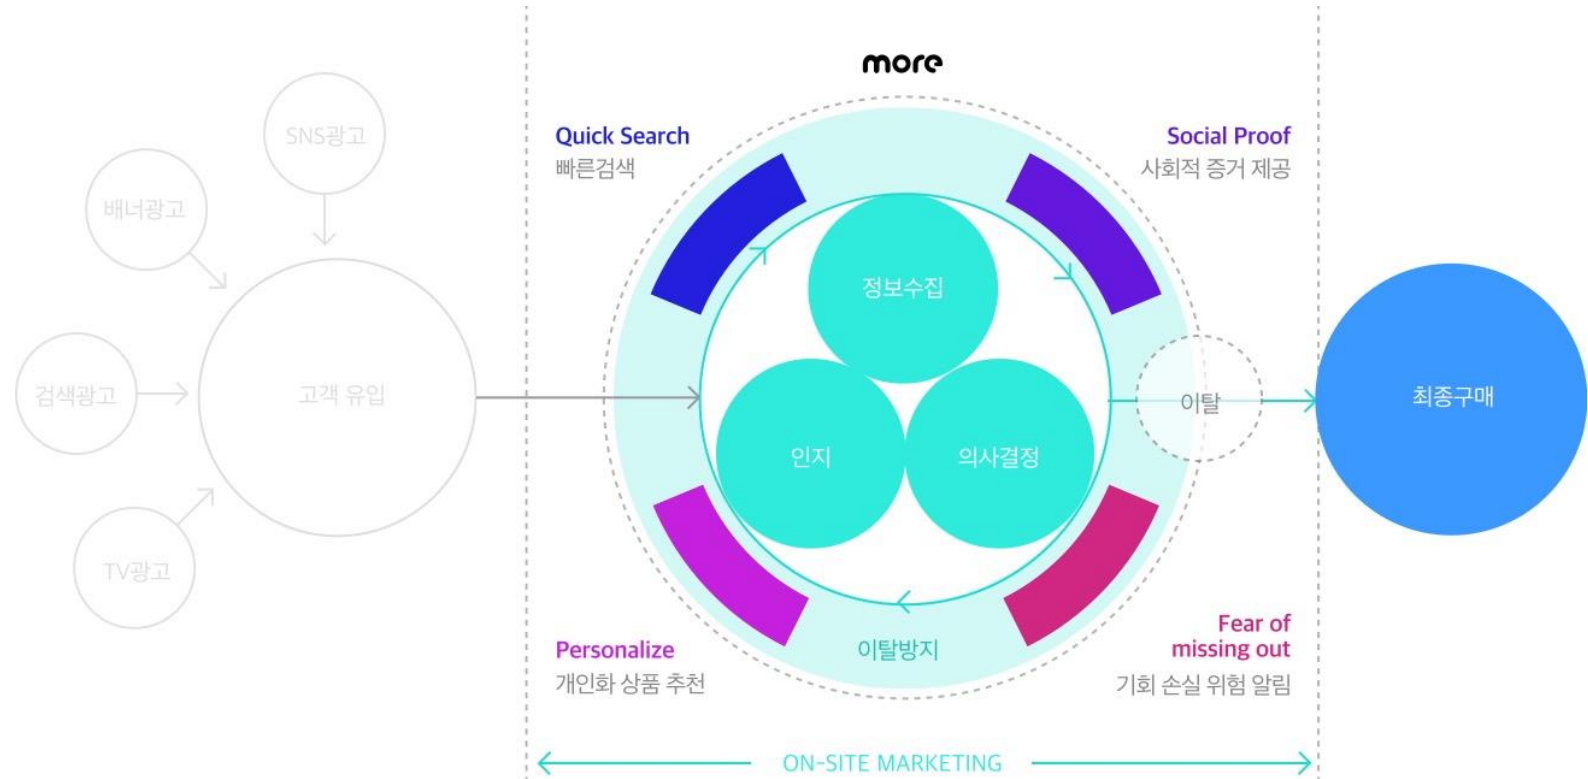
SNS광고

배너광고

검색광고

고객 유입

TV광고

more

Quick Search
빠른검색

Social Proof
사회적 증거 제공

정보수집

인지

의사결정

이탈

최종구매

Personalize
개인화 상품 추천

이탈방지

Fear of missing out
기회 손실 위험 알림

ON-SITE MARKETING